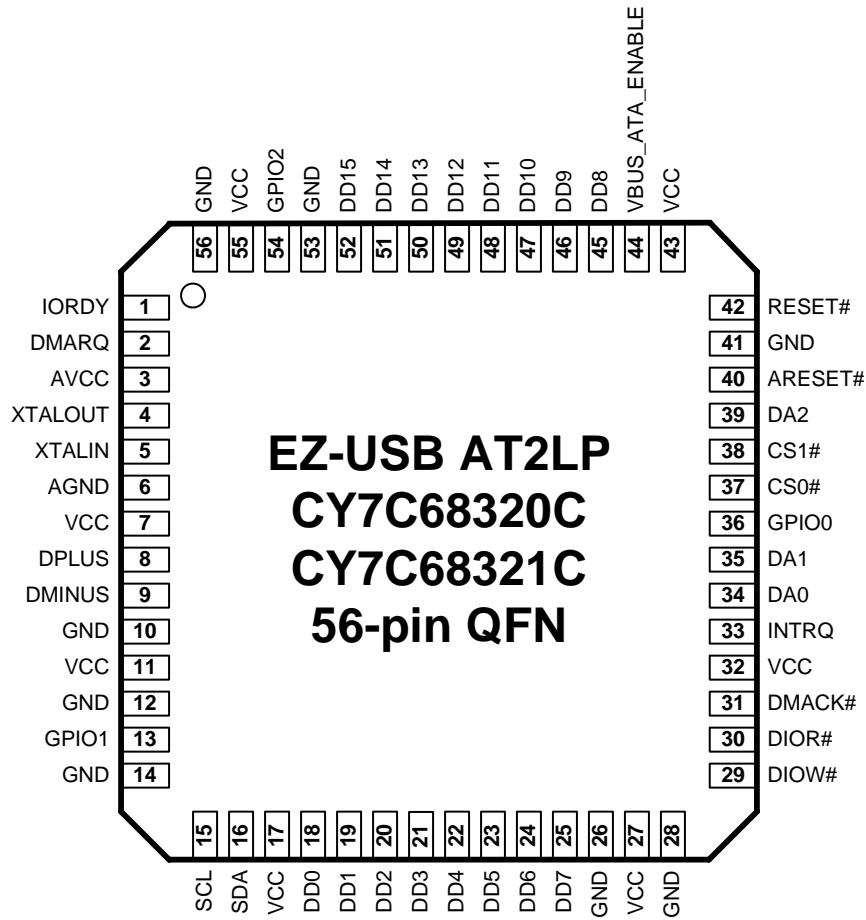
GND 56
VCC 55
GPIO2 54
GND 53
DD15 52
DD14 51
DD13 50
DD12 49
DD11 48
DD10 47
DD9 46
DD8 45
VBUS_ATA_ENABLE 44
VCC 43

IORDY 1
DMARQ 2
AVCC 3
XTALOUT 4
XTALIN 5
AGND 6
VCC 7
DPLUS 8
DMINUS 9
GND 10
VCC 11
GND 12
GPIO1 13
GND 14

EZ-USB AT2LP
CY7C68320C
CY7C68321C
56-pin QFN

42 RESET#
41 GND
40 ARESET#
39 DA2
38 CS1#
37 CS0#
36 GPIO0
35 DA1
34 DA0
33 INTRQ
32 VCC
31 DMACK#
30 DIOR#
29 DIOW#

15 SCL
16 SDA
17 VCC
18 DD0
19 DD1
20 DD2
21 DD3
22 DD4
23 DD5
24 DD6
25 DD7
26 GND
27 VCC
28 GND